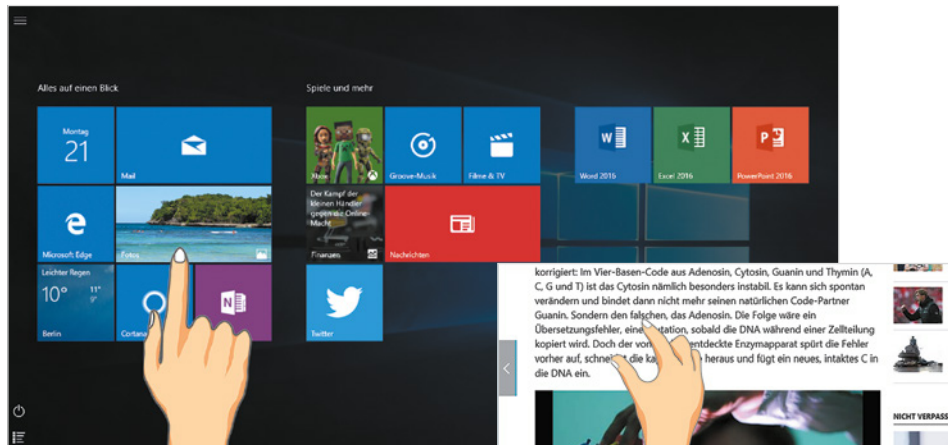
Alles auf einen Blick

Montag
21

Mail

Microsoft Edge

Fotos

Leichter Regen
10°
11°
5°
Berlin

Cortana

Spiele und mehr

Xbox

Groove-Musik

Filme & TV

Der Kampf der kleinen Händler gegen die Online-Macht

Finanzen

Nachrichten

Twitter

Word 2016

Excel 2016

PowerPoint 2016

korrigiert: Im Vier-Basen-Code aus Adenosin, Cytosin, Guanin und Thymin (A, C, G und T) ist das Cytosin nämlich besonders instabil. Es kann sich spontan verändern und bindet dann nicht mehr seinen natürlichen Code-Partner Guanin. Sondern den falschen, das Adenosin. Die Folge wäre ein Übersetzungsfehler, eine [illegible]tation, sobald die DNA während einer Zellteilung kopiert wird. Doch der vo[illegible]entdeckte Enzymapparat spürt die Fehler vorher auf, schneid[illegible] die ka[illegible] heraus und fügt ein neues, intaktes C in die DNA ein.

NICHT VERPASS